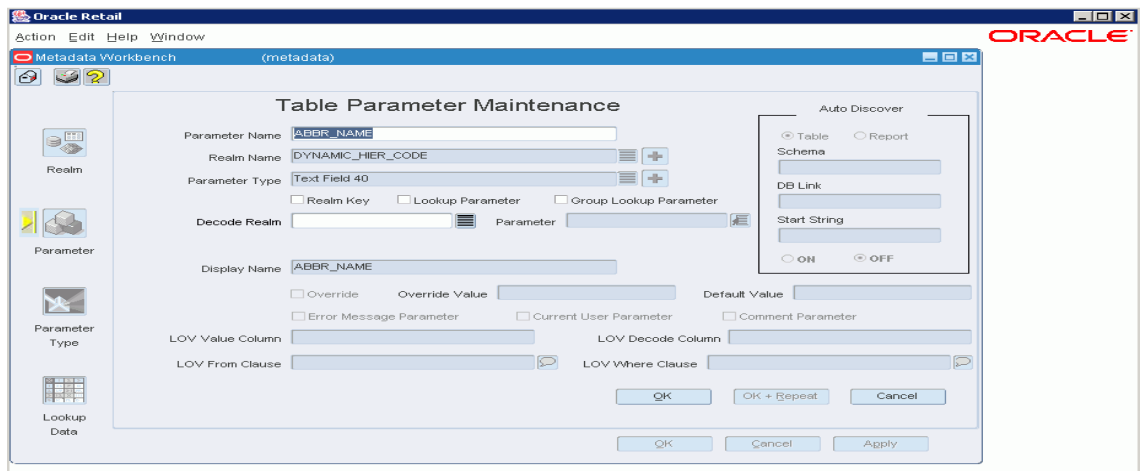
Oracle Retail

Action Edit Help Window

ORACLE

Metadata Workbench (metadata)

Realm

Parameter

Parameter Type

Lookup Data

Table Parameter Maintenance

Parameter Name ABBR_NAME

Realm Name DYNAMIC_HIER_CODE

Parameter Type Text Field 40

Realm Key Lookup Parameter Group Lookup Parameter

Decode Realm Parameter

Display Name ABBR_NAME

Override Override Value Default Value

Error Message Parameter Current User Parameter Comment Parameter

LOV Value Column LOV Decode Column

LOV From Clause LOV Where Clause

Auto Discover

Table Report

Schema

DB Link

Start String

ON OFF

OK OK + Repeat Cancel

OK Cancel Apply